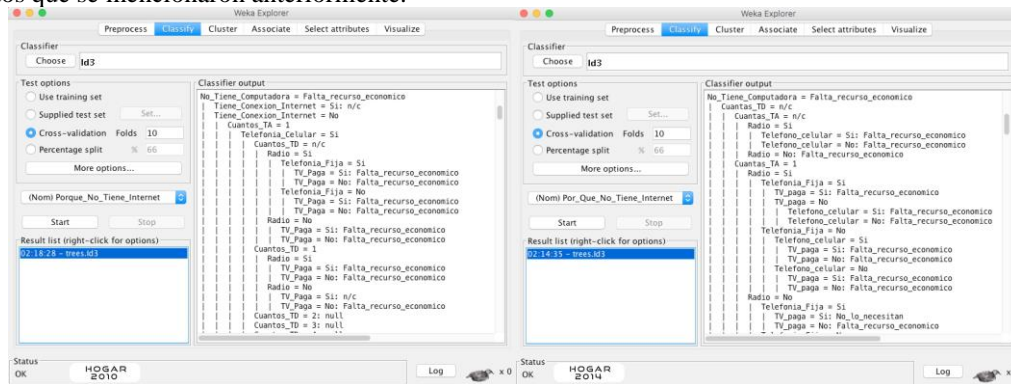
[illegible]os que se mencionaron anteriormente.

Weka Explorer

Preprocess | Classify | Cluster | Associate | Select attributes | Visualize

Classifier
Choose Id3

Test options
Use training set
Supplied test set Set...
Cross-validation Folds 10
Percentage split % 66
More options...

(Nom) Porque_No_Tiene_Internet

Start Stop

Result list (right-click for options)
02:18:28 - trees.Id3

Classifier output
No_Tiene_Computadora = Falta_recurso_economico
| Tiene_Conexion_Internet = Si: n/c
| Tiene_Conexion_Internet = No
| | Cuantos_TA = 1
| | | Telefonia_Celular = Si
| | | | Cuantos_TD = n/c
| | | | | Radio = Si
| | | | | | Telefonia_Fija = Si
| | | | | | | TV_Paga = Si: Falta_recurso_economico
| | | | | | | TV_Paga = No: Falta_recurso_economico
| | | | | | Telefonia_Fija = No
| | | | | | | TV_Paga = Si: Falta_recurso_economico
| | | | | | | TV_Paga = No: Falta_recurso_economico
| | | | | Radio = No
| | | | | | TV_Paga = Si: Falta_recurso_economico
| | | | | | TV_Paga = No: Falta_recurso_economico
| | | | Cuantos_TD = 1
| | | | | Radio = Si
| | | | | | TV_Paga = Si: Falta_recurso_economico
| | | | | | TV_Paga = No: Falta_recurso_economico
| | | | | Radio = No
| | | | | | TV_Paga = Si: n/c
| | | | | | TV_Paga = No: Falta_recurso_economico
| | | | Cuantos_TD = 2: null
| | | | Cuantos_TD = 3: null

Status
OK
HOGAR 2010
Log x 0

Weka Explorer

Preprocess | Classify | Cluster | Associate | Select attributes | Visualize

Classifier
Choose Id3

Test options
Use training set
Supplied test set Set...
Cross-validation Folds 10
Percentage split % 66
More options...

(Nom) Por_Que_No_Tiene_Internet

Start Stop

Result list (right-click for options)
02:14:35 - trees.Id3

Classifier output
No_Tiene_Computadora = Falta_recurso_economico
| Cuantos_TD = n/c
| | Cuantas_TA = n/c
| | | Radio = Si
| | | | Telefono_celular = Si: Falta_recurso_economico
| | | | Telefono_celular = No: Falta_recurso_economico
| | | Radio = No: Falta_recurso_economico
| | Cuantas_TA = 1
| | | Radio = Si
| | | | Telefonia_Fija = Si
| | | | | TV_paga = Si: Falta_recurso_economico
| | | | | TV_paga = No
| | | | | | Telefono_celular = Si: Falta_recurso_economico
| | | | | | Telefono_celular = No: Falta_recurso_economico
| | | | Telefonia_Fija = Si
| | | | | Telefono_celular = Si
| | | | | | TV_paga = Si: Falta_recurso_economico
| | | | | | TV_paga = No: Falta_recurso_economico
| | | | | Telefono_celular = No
| | | | | | TV_paga = Si: Falta_recurso_economico
| | | | | | TV_paga = No: Falta_recurso_economico
| | | Radio = No
| | | | Telefonia_Fija = Si
| | | | | TV_paga = Si: No_lo_necesitan
| | | | | TV_paga = No: Falta_recurso_economico

Status
OK
HOGAR 2014
Log